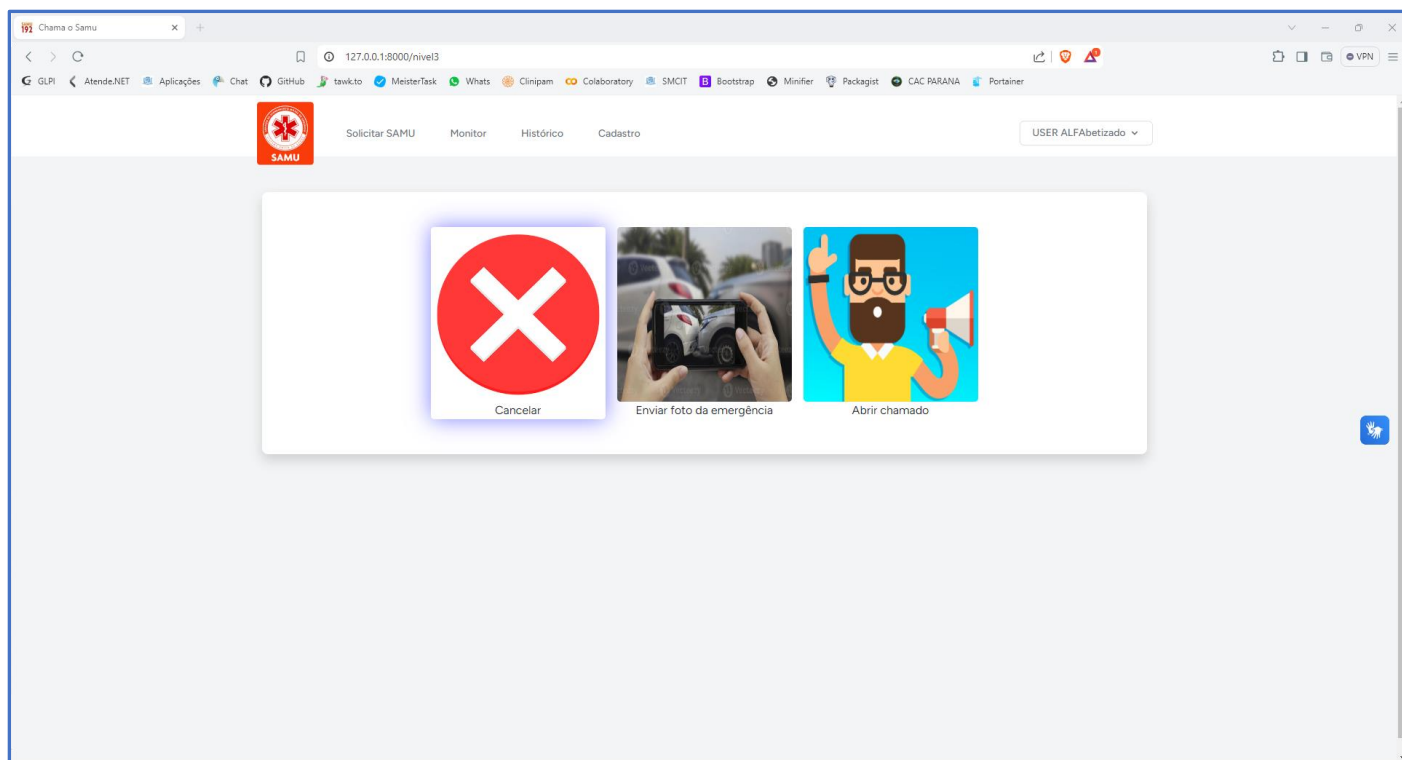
192 Chama o Samu ×

127.0.0.1:8000/nivel3

VPN

GLPI Atende.NET Aplicações Chat GitHub tawk.to MeisterTask Whats Clinipam Colaboratory SMCIT Bootstrap Minifier Packagist CAC PARANA Portainer

SAMU

Solicitar SAMU Monitor Histórico Cadastro

USER ALFAbetizado

Cancelar

Enviar foto da emergência

Abrir chamado